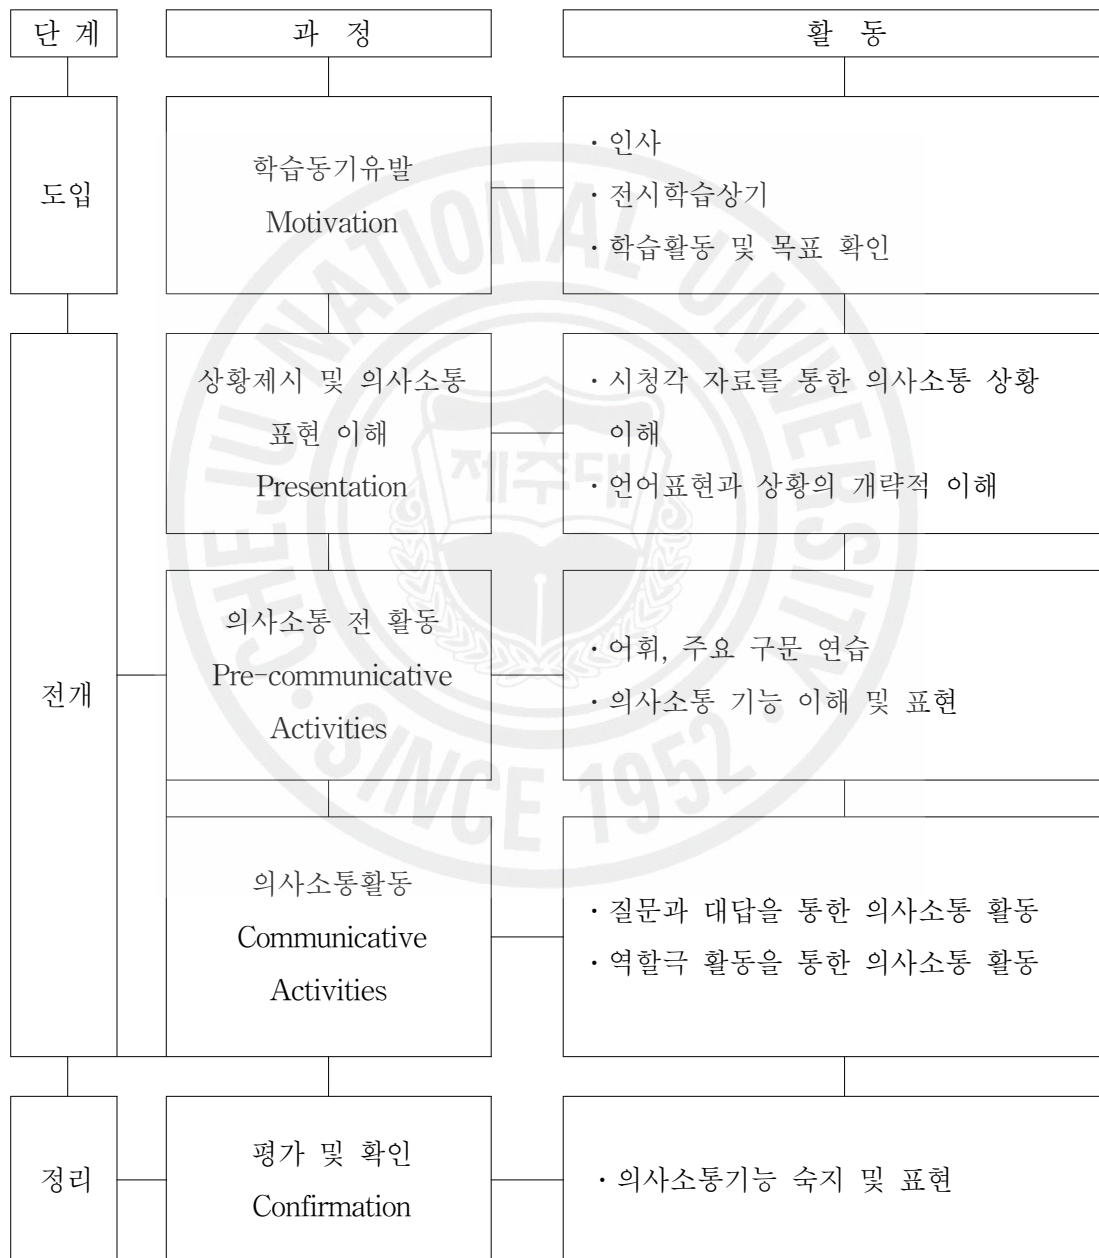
단 계

과 정

활 동

도입

학습동기유발
Motivation

· 인사
· 전시학습상기
· 학습활동 및 목표 확인

전개

상황제시 및 의사소통 표현 이해
Presentation

· 시청각 자료를 통한 의사소통 상황 이해
· 언어표현과 상황의 개략적 이해

의사소통 전 활동
Pre-communicative Activities

· 어휘, 주요 구문 연습
· 의사소통 기능 이해 및 표현

의사소통활동
Communicative Activities

· 질문과 대답을 통한 의사소통 활동
· 역할극 활동을 통한 의사소통 활동

정리

평가 및 확인
Confirmation

· 의사소통기능 숙지 및 표현